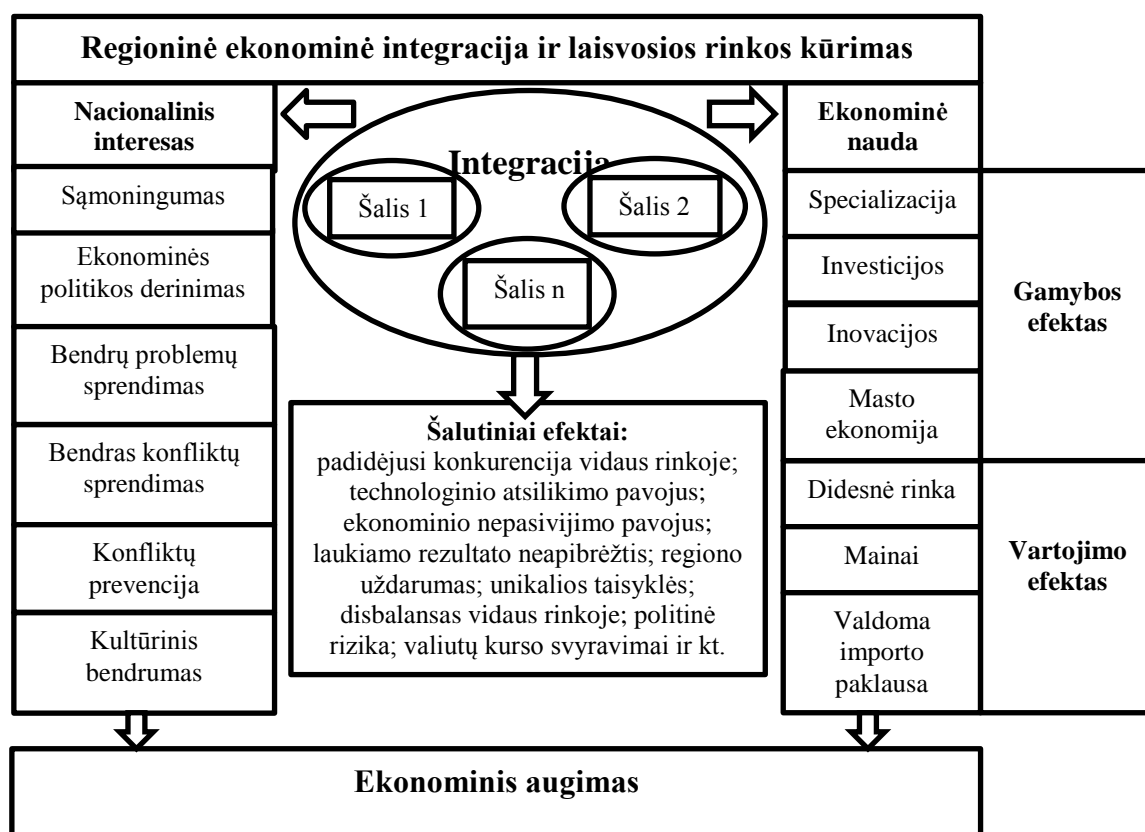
Regioninė ekonominė integracija ir laisvosios rinkos kūrimas

Nacionalinis interesas

Sąmoningumas

Ekonominės politikos derinimas

Bendrų problemų sprendimas

Bendras konfliktų sprendimas

Konfliktų prevencija

Kultūrinis bendrumas

Integracija

Šalis 1

Šalis 2

Šalis n

Šalutiniai efektai:
padidėjusi konkurencija vidaus rinkoje; technologinio atsilikimo pavojus; ekonominio nepasivijimo pavojus; laukiamo rezultato neapibrėžtis; regiono uždarumas; unikalios taisyklės; disbalansas vidaus rinkoje; politinė rizika; valiutų kurso svyravimai ir kt.

Ekonominė nauda

Specializacija

Investicijos

Inovacijos

Masto ekonomija

Gamybos efektas

Didesnė rinka

Mainai

Valdoma importo paklausa

Vartojimo efektas

Ekonominis augimas